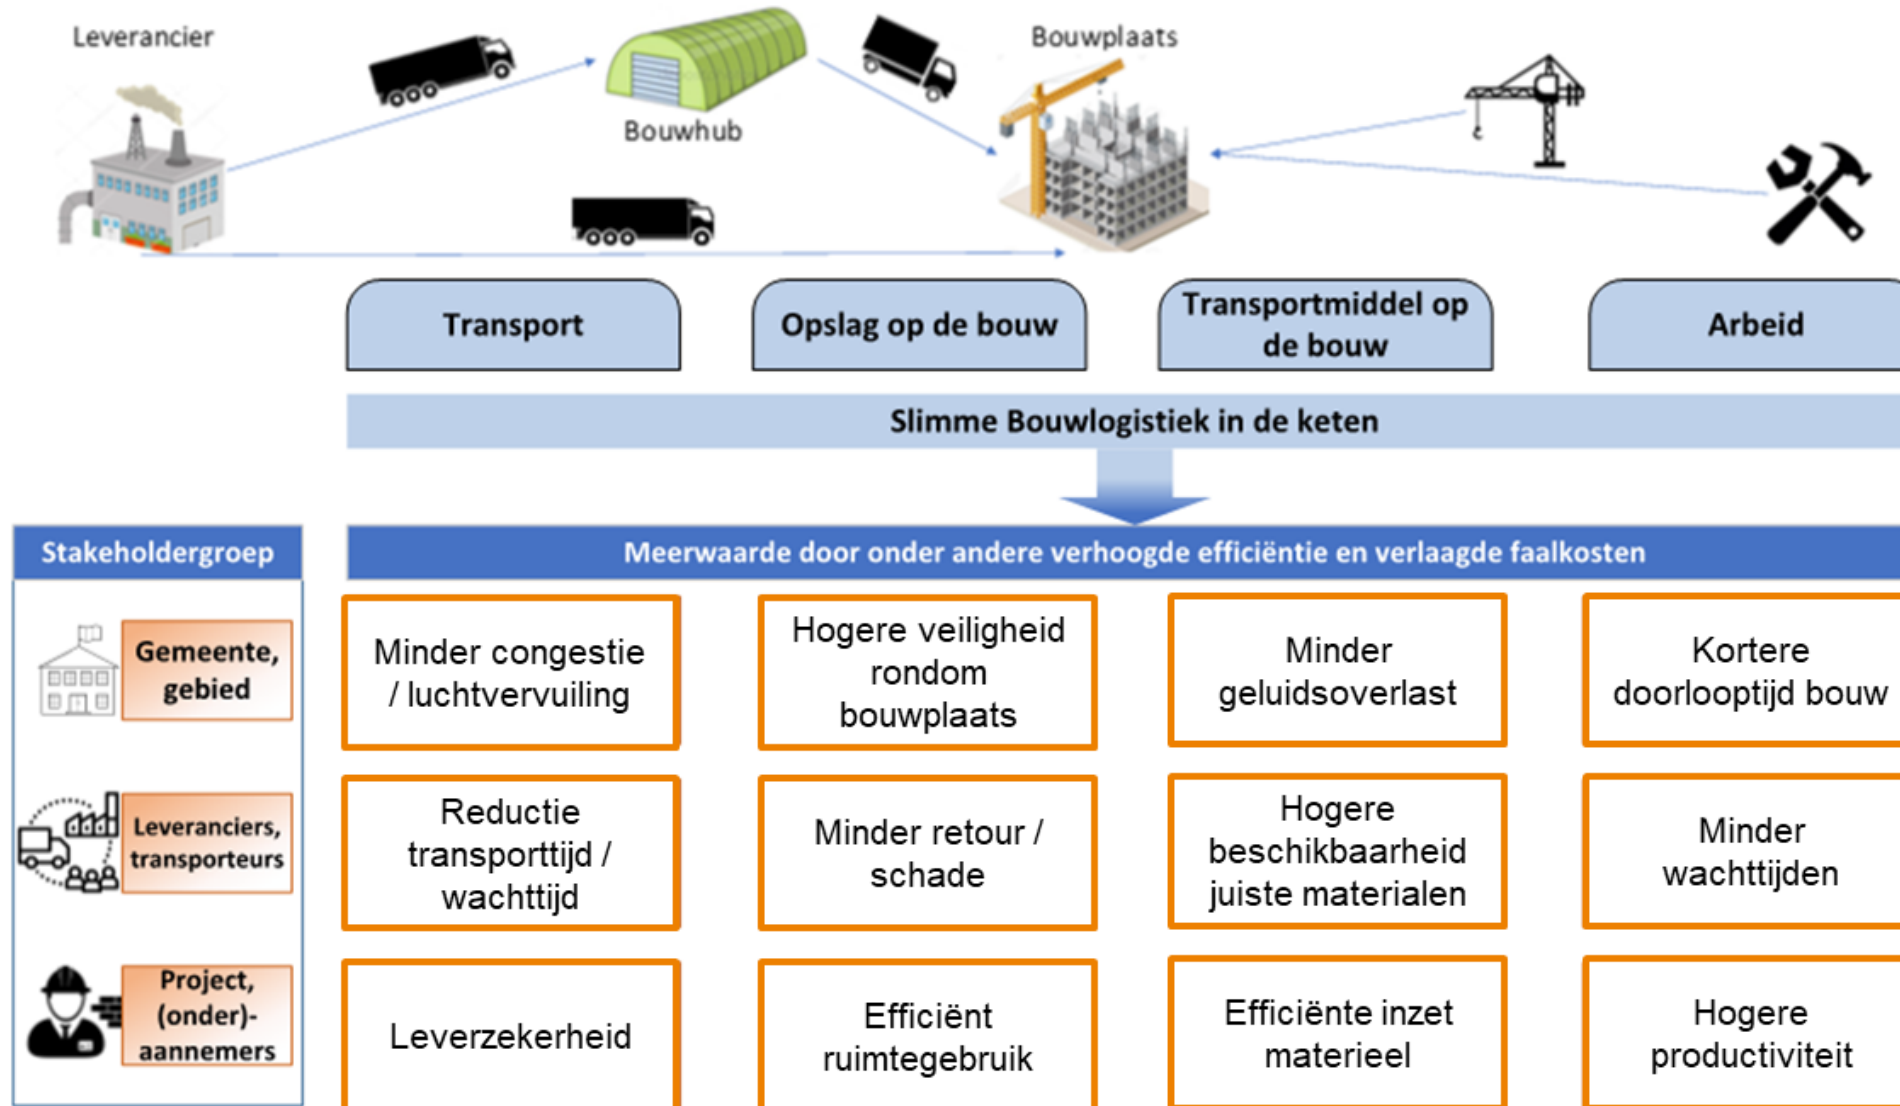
Leverancier

Bouwhub

Bouwplaats

Transport

Opslag op de bouw

Transportmiddel op de bouw

Arbeid

Slimme Bouwlogistiek in de keten

Stakeholdergroep

Meerwaarde door onder andere verhoogde efficiëntie en verlaagde faalkosten

Gemeente, gebied

Minder congestie / luchtvervuiling

Hogere veiligheid rondom bouwplaats

Minder geluidsoverlast

Kortere doorlooptijd bouw

Leveranciers, transporteurs

Reductie transporttijd / wachttijd

Minder retour / schade

Hogere beschikbaarheid juiste materialen

Minder wachttijden

Project, (onder)-aannemers

Leverzekerheid

Efficiënt ruimtegebruik

Efficiënte inzet materieel

Hogere productiviteit